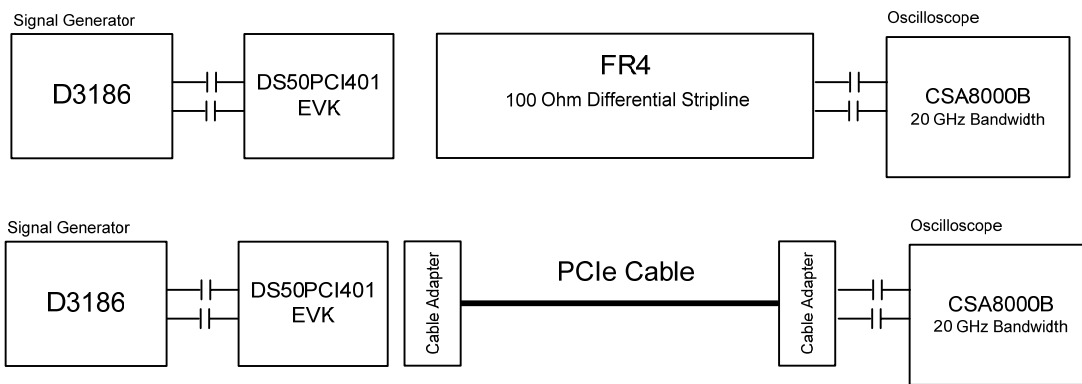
Signal Generator

D3186

DS50PCI401 EVK

FR4
100 Ohm Differential Stripline

Oscilloscope

CSA8000B
20 GHz Bandwidth

Signal Generator

D3186

DS50PCI401 EVK

Cable Adapter

PCIe Cable

Cable Adapter

Oscilloscope

CSA8000B
20 GHz Bandwidth